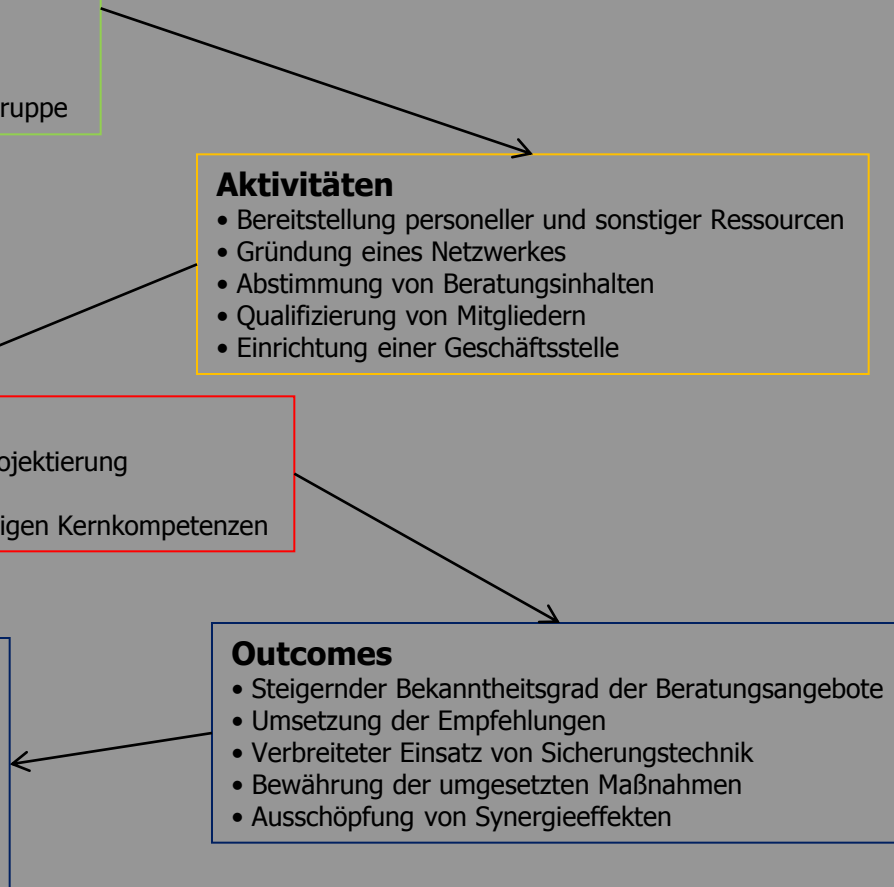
ruppe

**Aktivitäten**
• Bereitstellung personeller und sonstiger Ressourcen
• Gründung eines Netzwerkes
• Abstimmung von Beratungsinhalten
• Qualifizierung von Mitgliedern
• Einrichtung einer Geschäftsstelle

ojektierung

igen Kernkompetenzen

**Outcomes**
• Steigernder Bekanntheitsgrad der Beratungsangebote
• Umsetzung der Empfehlungen
• Verbreiteter Einsatz von Sicherungstechnik
• Bewährung der umgesetzten Maßnahmen
• Ausschöpfung von Synergieeffekten